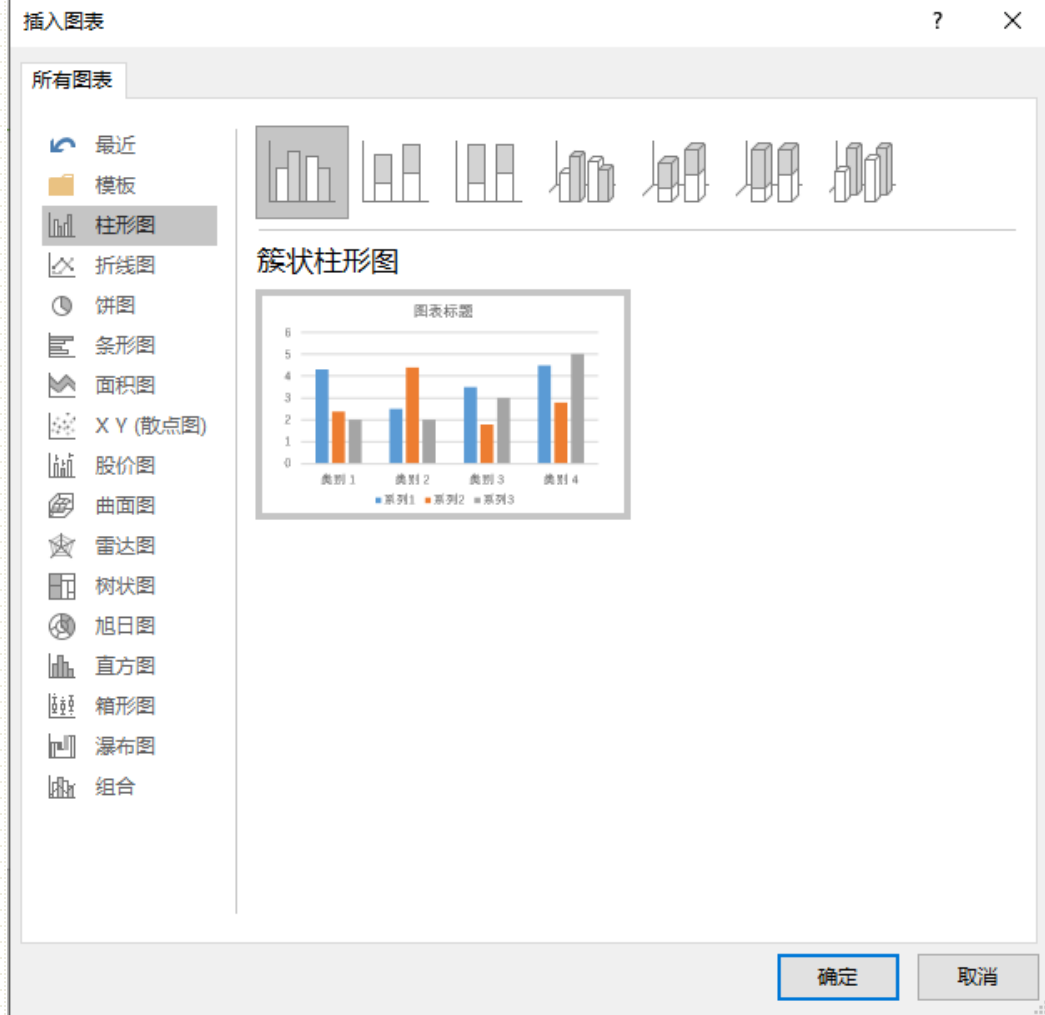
插入图表 ? ✕

所有图表

最近
模板
柱形图
折线图
饼图
条形图
面积图
X Y (散点图)
股价图
曲面图
雷达图
树状图
旭日图
直方图
箱形图
瀑布图
组合

簇状柱形图

图表标题

6
5
4
3
2
1
0

类别 1 类别 2 类别 3 类别 4

系列1 系列2 系列3

确定 取消